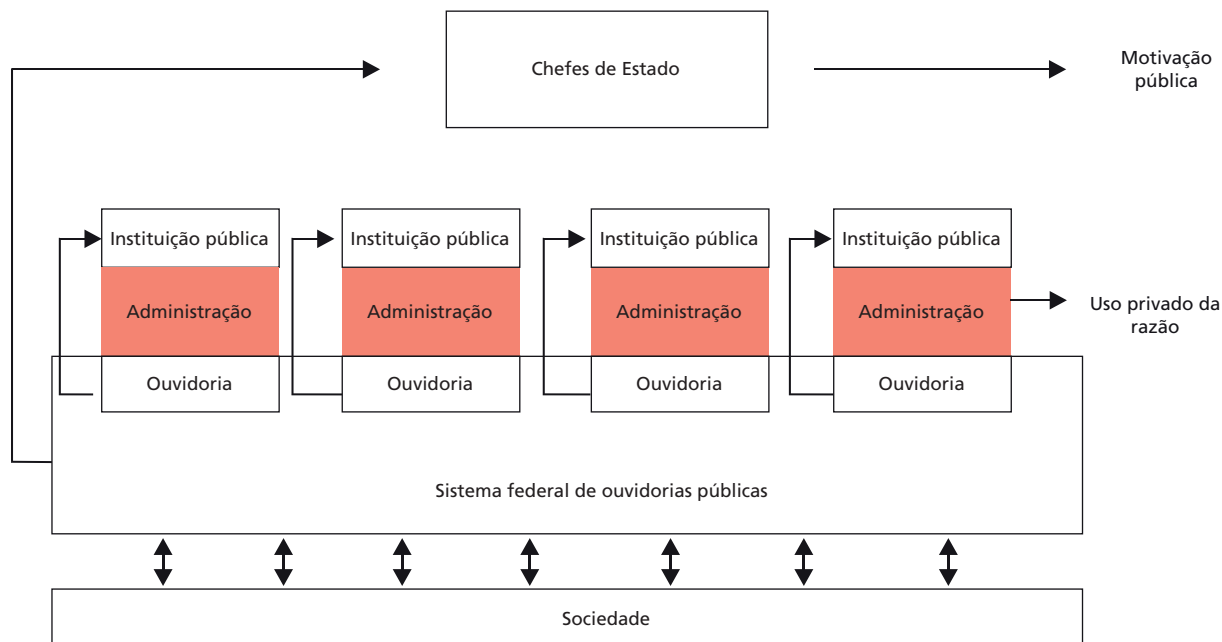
Chefes de Estado

Motivação pública

Instituição pública

Administração

Ouvidoria

Instituição pública

Administração

Ouvidoria

Instituição pública

Administração

Ouvidoria

Instituição pública

Administração

Ouvidoria

Uso privado da razão

Sistema federal de ouvidorias públicas

Sociedade